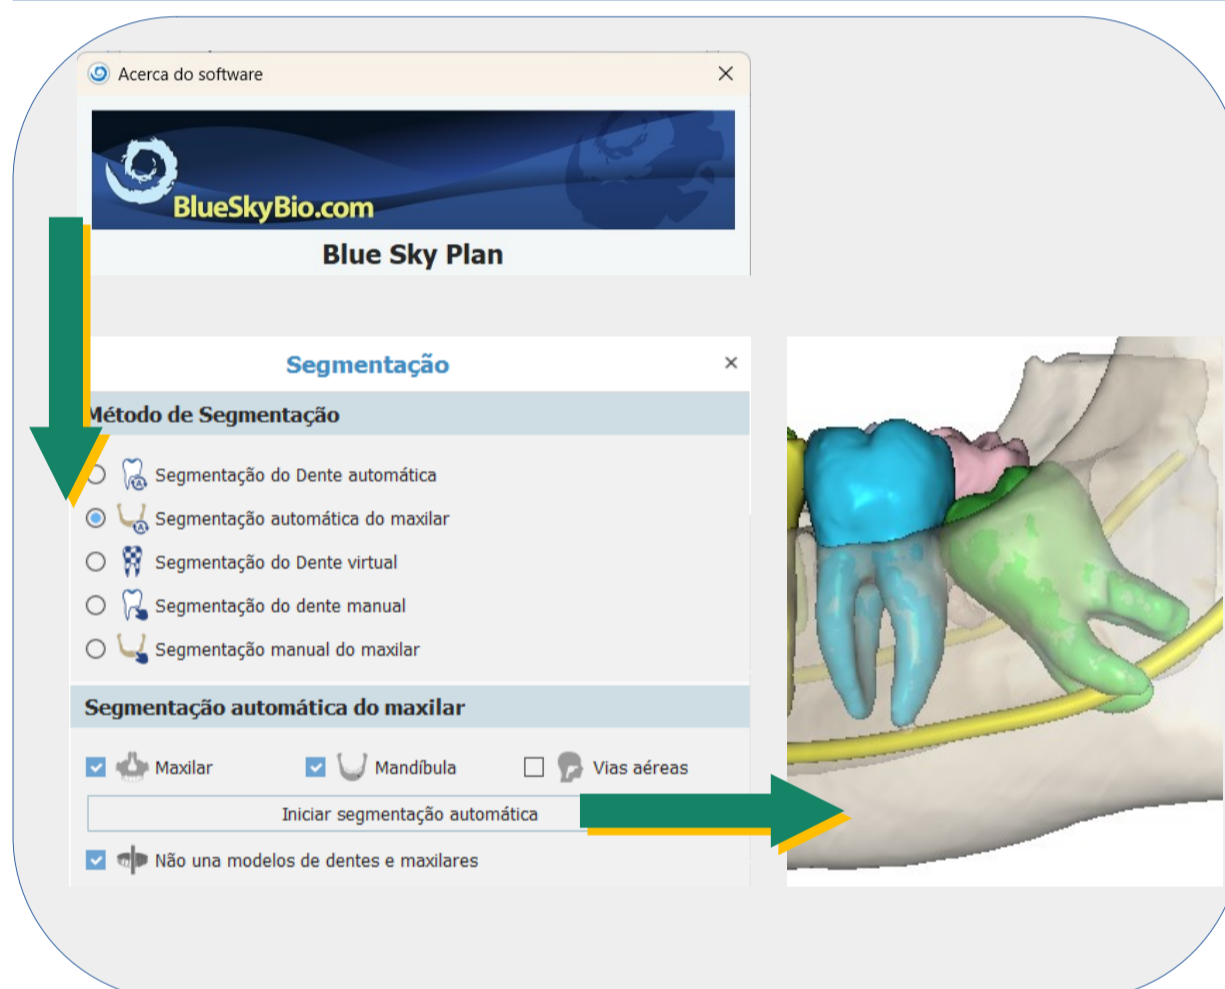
Acerca do software

BlueSkyBio.com

Blue Sky Plan

Segmentação

Método de Segmentação

Segmentação do Dente automática

Segmentação automática do maxilar

Segmentação do Dente virtual

Segmentação do dente manual

Segmentação manual do maxilar

Segmentação automática do maxilar

Maxilar

Mandíbula

Vias aéreas

Iniciar segmentação automática

Não una modelos de dentes e maxilares